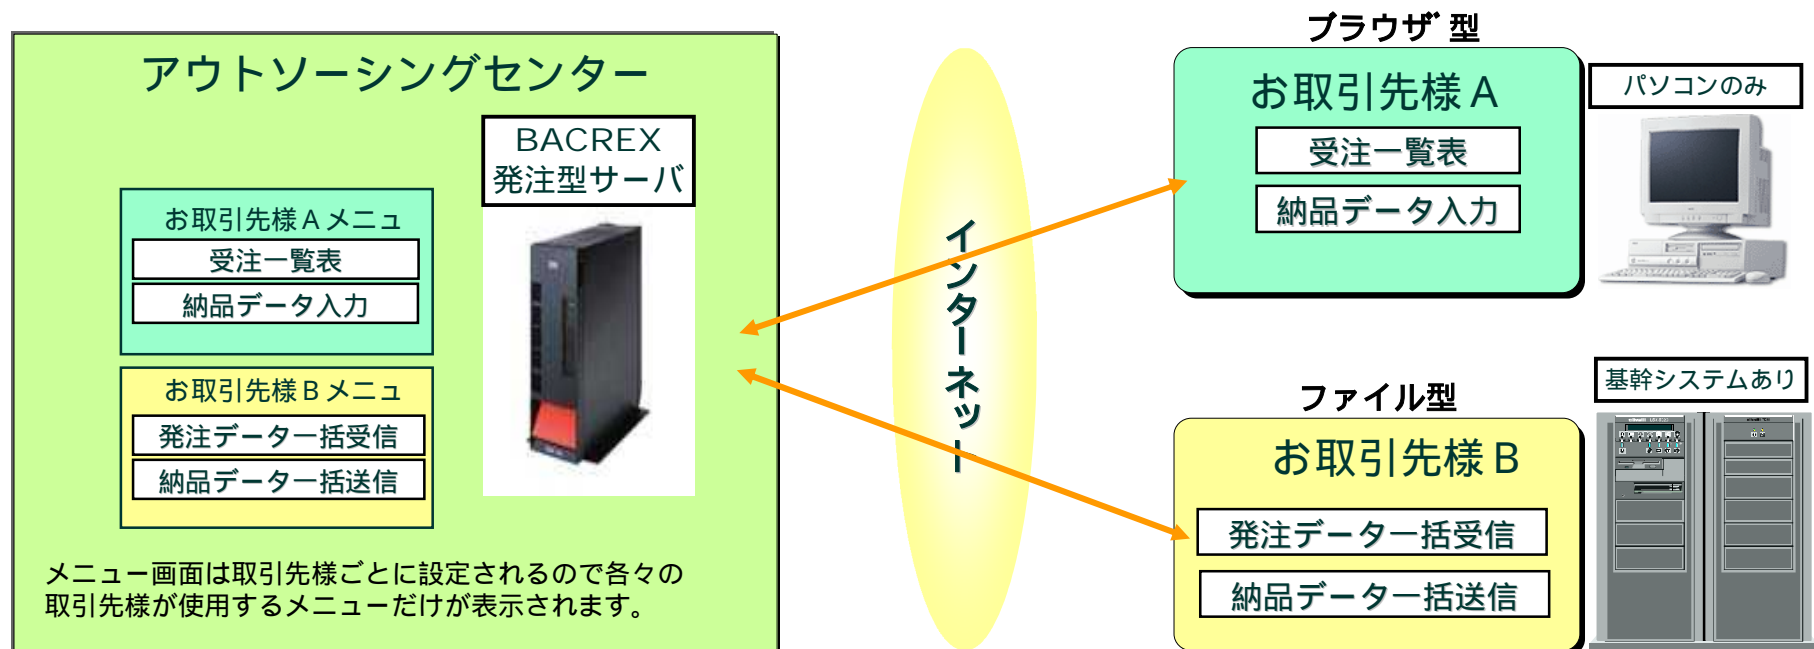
アウトソーシングセンター

BACREX
発注型サーバ

お取引先様Ａメニュ
受注一覧表
納品データ入力

お取引先様Ｂメニュ
発注データ一括受信
納品データ一括送信

メニュー画面は取引先様ごとに設定されるので各々の取引先様が使用するメニューだけが表示されます。

インターネット

ブラウザ型
お取引先様Ａ
受注一覧表
納品データ入力

パソコンのみ

ファイル型
お取引先様Ｂ
発注データ一括受信
納品データ一括送信

基幹システムあり